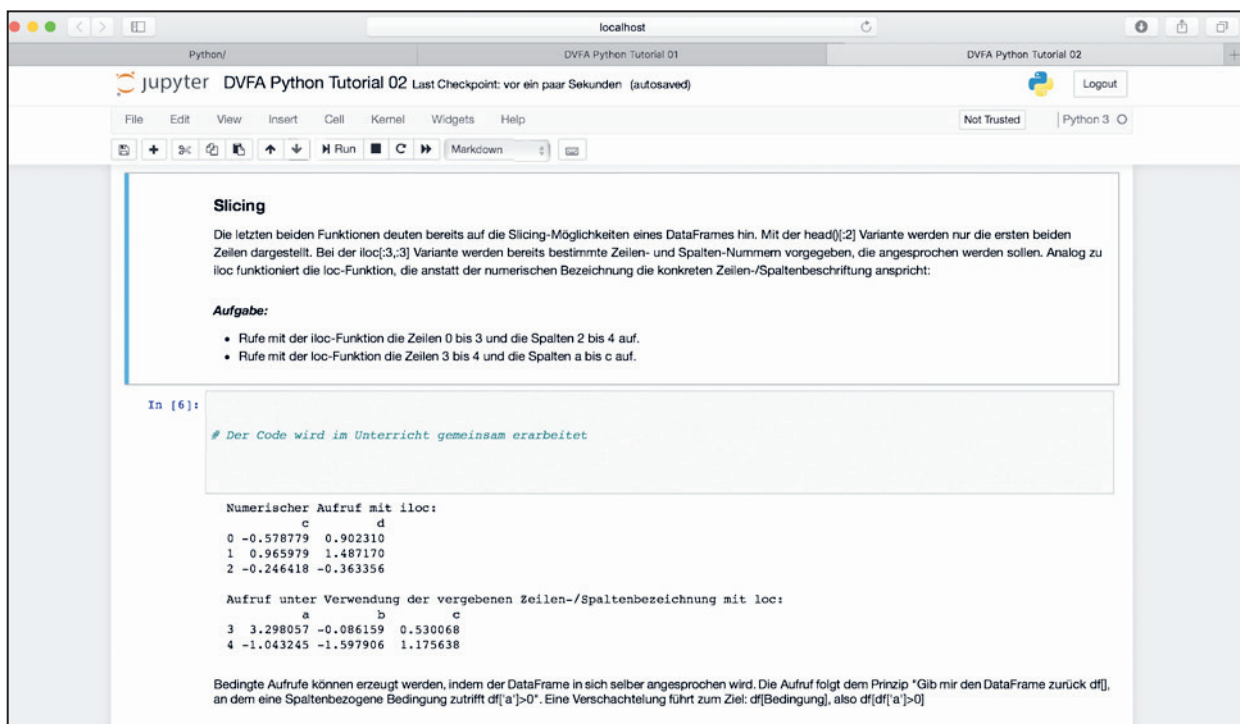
localhost

Python/

DVFA Python Tutorial 01

DVFA Python Tutorial 02

jupyter DVFA Python Tutorial 02 Last Checkpoint: vor ein paar Sekunden (autosaved)

Logout

File Edit View Insert Cell Kernel Widgets Help

Not Trusted

Python 3

Run

Markdown

**Slicing**

Die letzten beiden Funktionen deuten bereits auf die Slicing-Möglichkeiten eines DataFrames hin. Mit der head()[:2] Variante werden nur die ersten beiden Zeilen dargestellt. Bei der iloc[:3,:3] Variante werden bereits bestimmte Zeilen- und Spalten-Nummern vorgegeben, die angesprochen werden sollen. Analog zu iloc funktioniert die loc-Funktion, die anstatt der numerischen Bezeichnung die konkreten Zeilen-/Spaltenbeschriftung anspricht:

***Aufgabe:***

- Rufe mit der iloc-Funktion die Zeilen 0 bis 3 und die Spalten 2 bis 4 auf.
- Rufe mit der loc-Funktion die Zeilen 3 bis 4 und die Spalten a bis c auf.

In [6]:

# Der Code wird im Unterricht gemeinsam erarbeitet

Numerischer Aufruf mit iloc:

| | c | d |
|---|---|---|
| 0 | -0.578779 | 0.902310 |
| 1 | 0.965979 | 1.487170 |
| 2 | -0.246418 | -0.363356 |

Aufruf unter Verwendung der vergebenen Zeilen-/Spaltenbezeichnung mit loc:

| | a | b | c |
|---|---|---|---|
| 3 | 3.298057 | -0.086159 | 0.530068 |
| 4 | -1.043245 | -1.597906 | 1.175638 |

Bedingte Aufrufe können erzeugt werden, indem der DataFrame in sich selber angesprochen wird. Die Aufruf folgt dem Prinzip "Gib mir den DataFrame zurück df[], an dem eine Spaltenbezogene Bedingung zutrifft df['a']>0". Eine Verschachtelung führt zum Ziel: df[Bedingung], also df[df['a']>0]